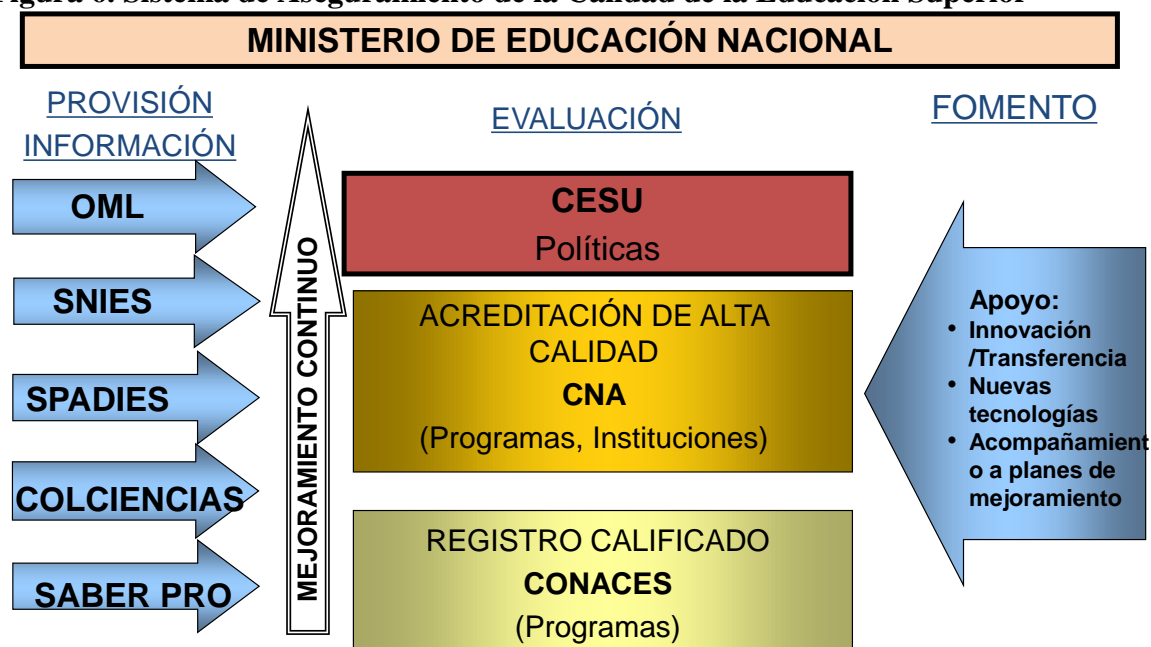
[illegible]igura 6. Sistema de Aseguramiento de la Calidad de la Educación Superior

MINISTERIO DE EDUCACIÓN NACIONAL

PROVISIÓN INFORMACIÓN

OML

SNIES

SPADIES

COLCIENCIAS

SABER PRO

MEJORAMIENTO CONTINUO

EVALUACIÓN

CESU
Políticas

ACREDITACIÓN DE ALTA CALIDAD
CNA
(Programas, Instituciones)

REGISTRO CALIFICADO
CONACES
(Programas)

FOMENTO

Apoyo:
• Innovación /Transferencia
• Nuevas tecnologías
• Acompañamiento a planes de mejoramiento